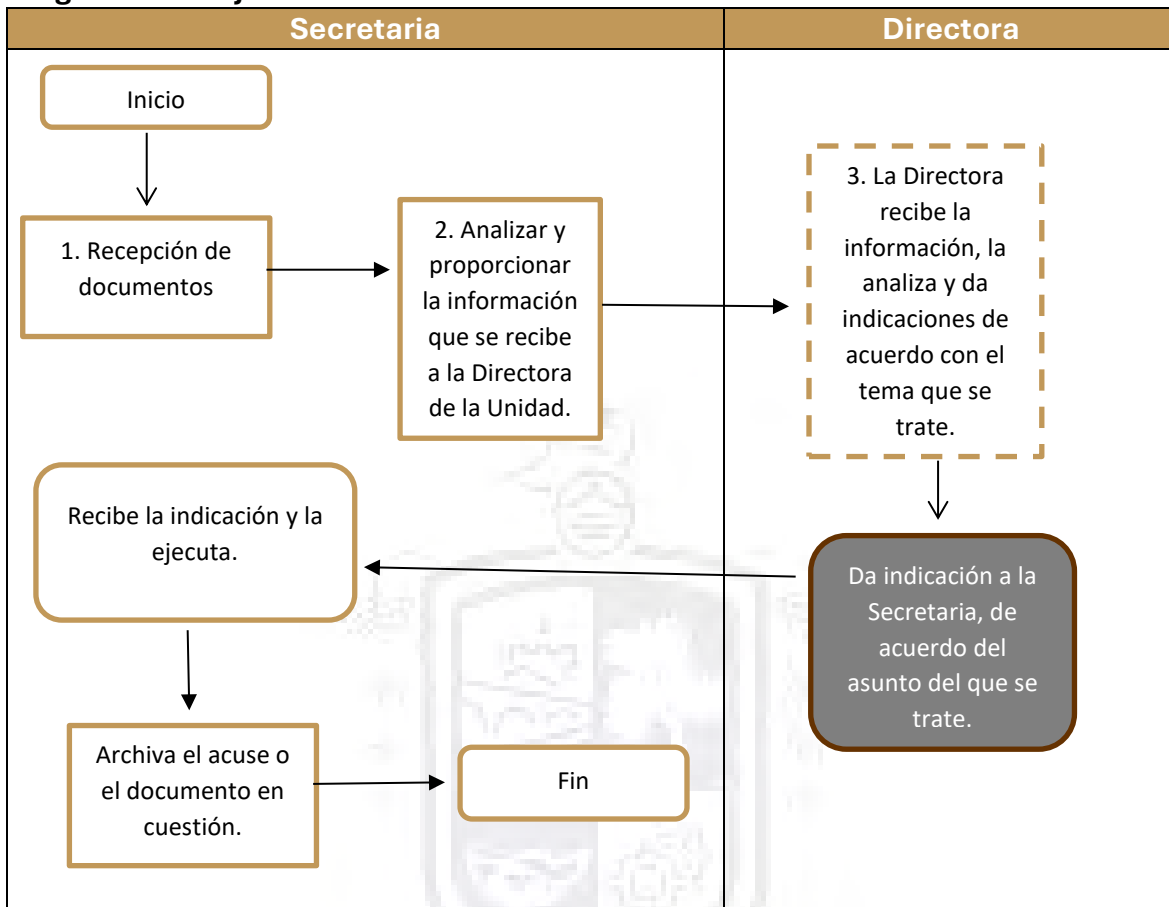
| Secretaria | Directora |
|---|---|

Inicio

1. Recepción de documentos

2. Analizar y proporcionar la información que se recibe a la Directora de la Unidad.

3. La Directora recibe la información, la analiza y da indicaciones de acuerdo con el tema que se trate.

Da indicación a la Secretaria, de acuerdo del asunto del que se trate.

Recibe la indicación y la ejecuta.

Archiva el acuse o el documento en cuestión.

Fin